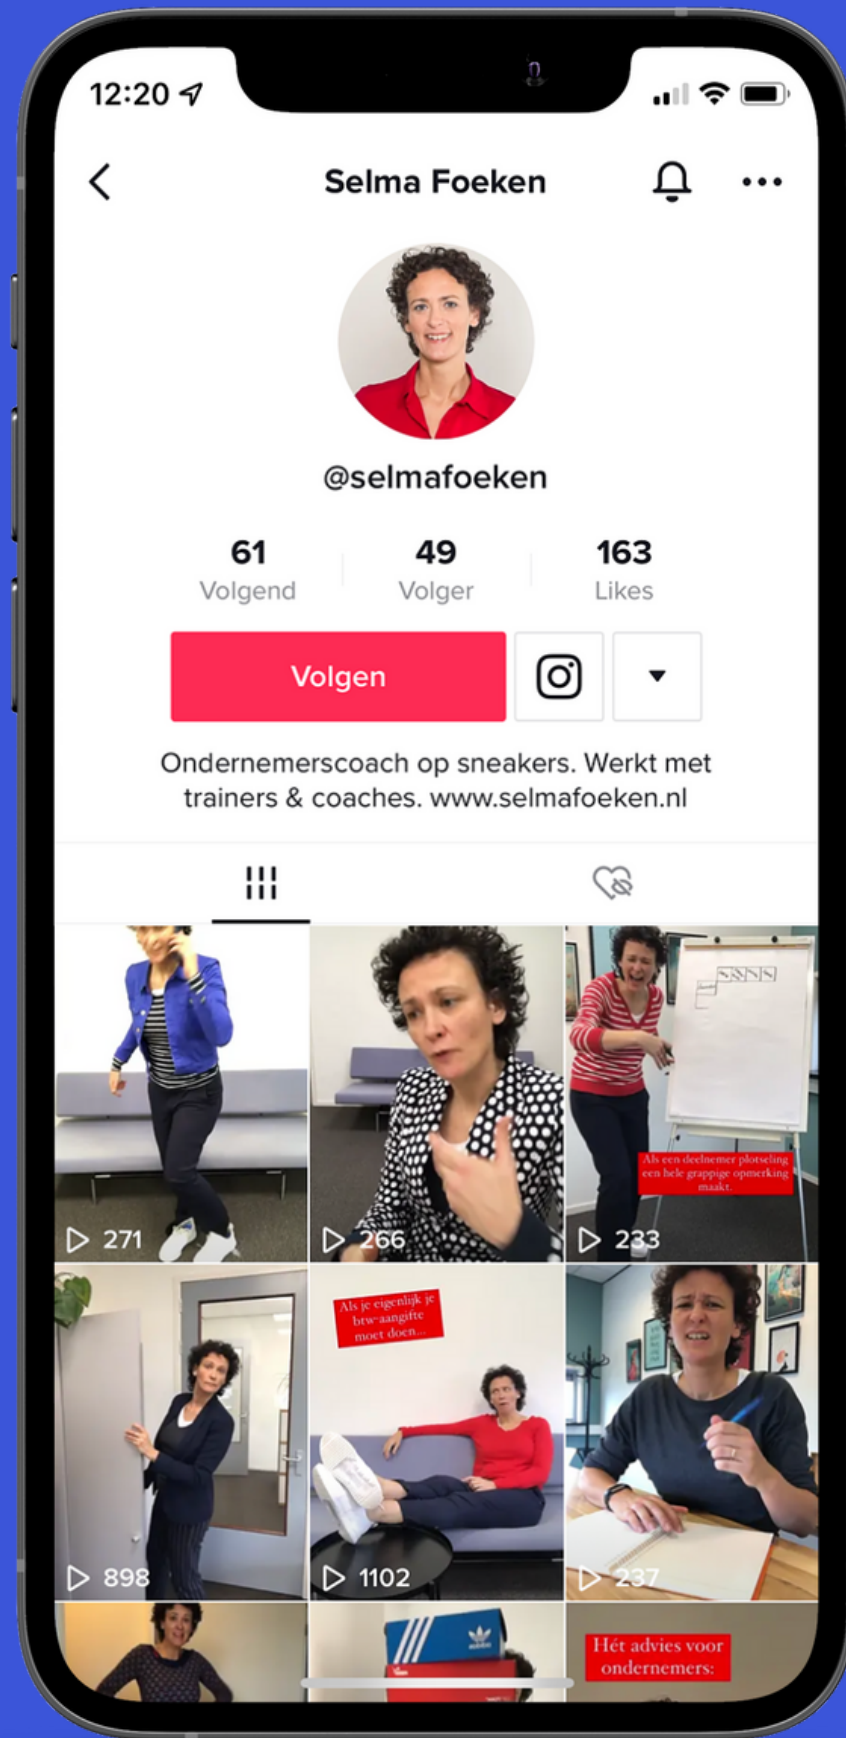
12:20

Selma Foeken

@selmafoeken

61
Volgend

49
Volger

163
Likes

Volgen

Ondernemerscoach op sneakers. Werkt met trainers & coaches. www.selmafoeken.nl

271

266

Als een deelnemer plotseling een hele grappige opmerking maakt.

233

898

Als je eigenlijk je btw-aangifte moet doen...

1102

237

Hét advies voor ondernemers: